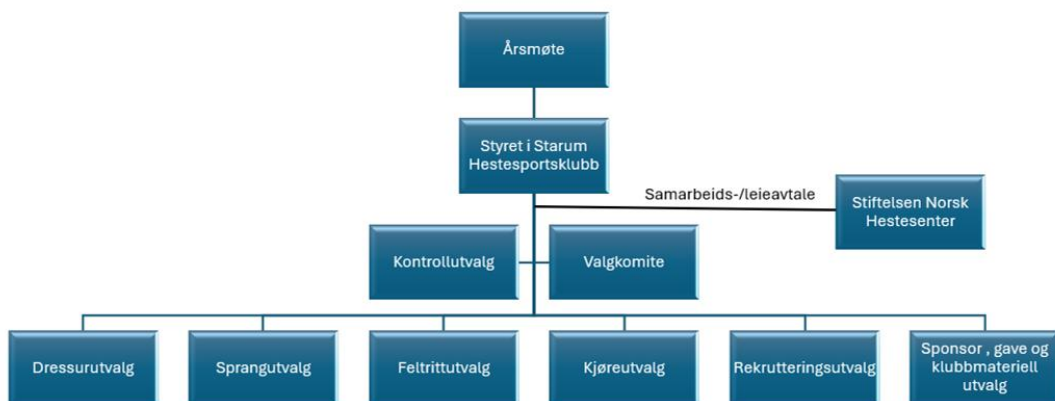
Årsmøte

Styret i Starum Hestesportsklubb

Samarbeids-/leieavtale

Stiftelsen Norsk Hestesenter

Kontrollutvalg

Valgkomite

Dressurutvalg

Sprangutvalg

Feltrittutvalg

Kjøreutvalg

Rekrutteringsutvalg

Sponsor , gave og klubbmateriell utvalg